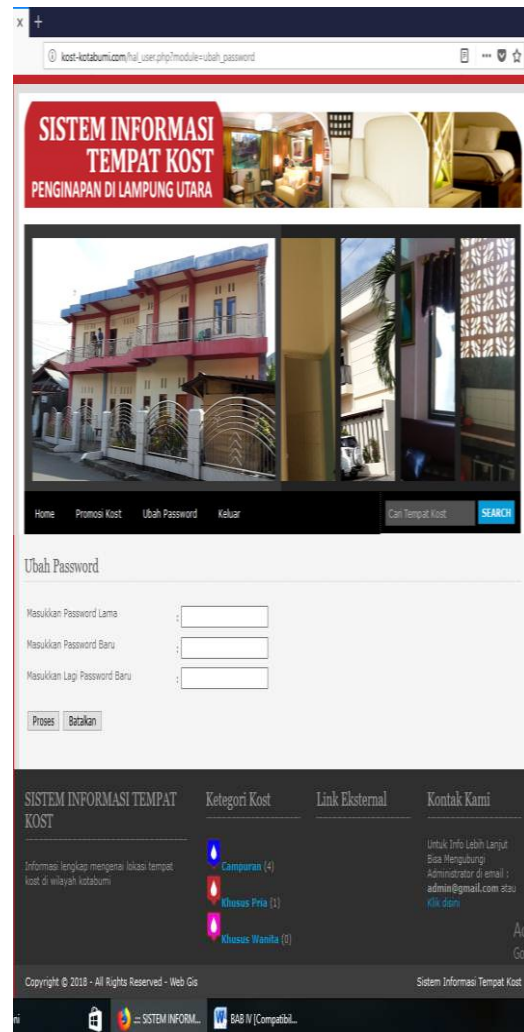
kost-kotabumi.com/hal_user.php?module=ubah_password

SISTEM INFORMASI TEMPAT KOST
PENGINAPAN DI LAMPUNG UTARA

Home Promosi Kost Ubah Password Keluar

Cari Tempat Kost SEARCH

Ubah Password

Masukkan Password Lama :
Masukkan Password Baru :
Masukkan Lagi Password Baru :

Proses Batalkan

SISTEM INFORMASI TEMPAT KOST

Informasi lengkap mengenai lokasi tempat kost di wilayah kotabumi

Ketegori Kost

Campuran (4)
Khusus Pria (1)
Khusus Wanita (0)

Link Eksternal

Kontak Kami

Untuk Info Lebih Lanjut Bisa Mengubungi Administrator di email : admin@gmail.com atau Klik disini

Copyright © 2018 - All Rights Reserved - Web Gis

Sistem Informasi Tempat Kost

:: SISTEM INFORM... BAB IV [Compatibil...